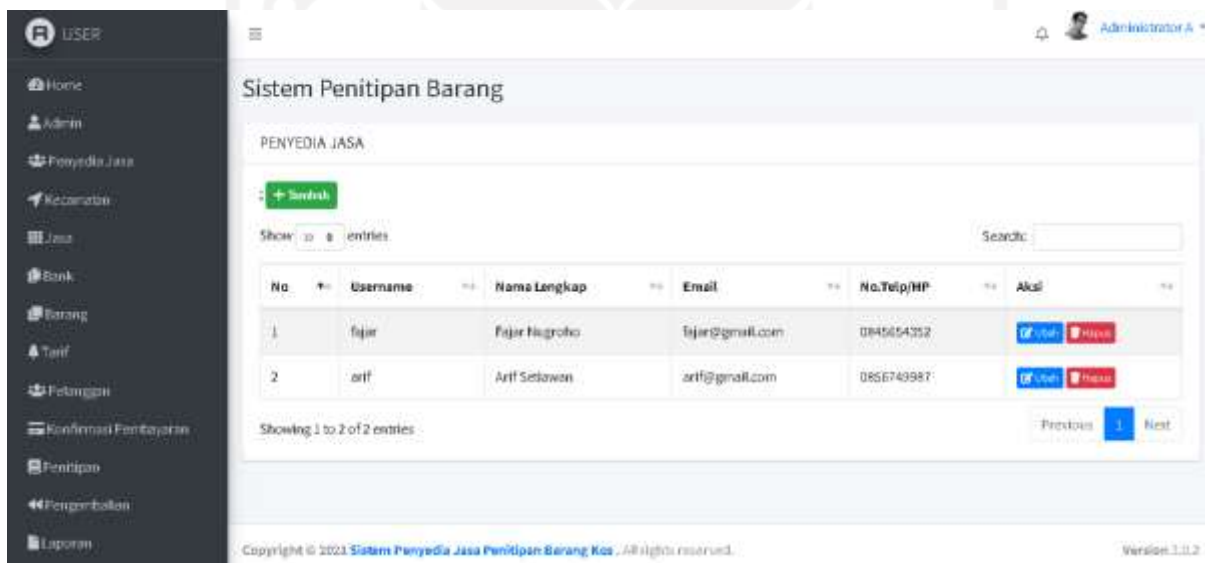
USER

Home
Admin
Penyedia Jasa
Kecamatan
Jasa
Bank
Barang
Tarif
Pelanggan
Konfirmasi Pembayaran
Penitipan
Pengembalian
Laporan

Administrator A

Sistem Penitipan Barang

PENYEDIA JASA

+ Tambah

Show 10 entries

Search:

| No | Username | Nama Lengkap | Email | No.Telp/HP | Aksi |
|---|---|---|---|---|---|
| 1 | fajar | Fajar Nugroho | fajar@gmail.com | 0845654352 | Ubah Hapus |
| 2 | arif | Arif Setiawan | arif@gmail.com | 0856749987 | Ubah Hapus |

Showing 1 to 2 of 2 entries

Previous 1 Next

Copyright © 2021 Sistem Penyedia Jasa Penitipan Barang Kos . All rights reserved.

Version 1.0.2